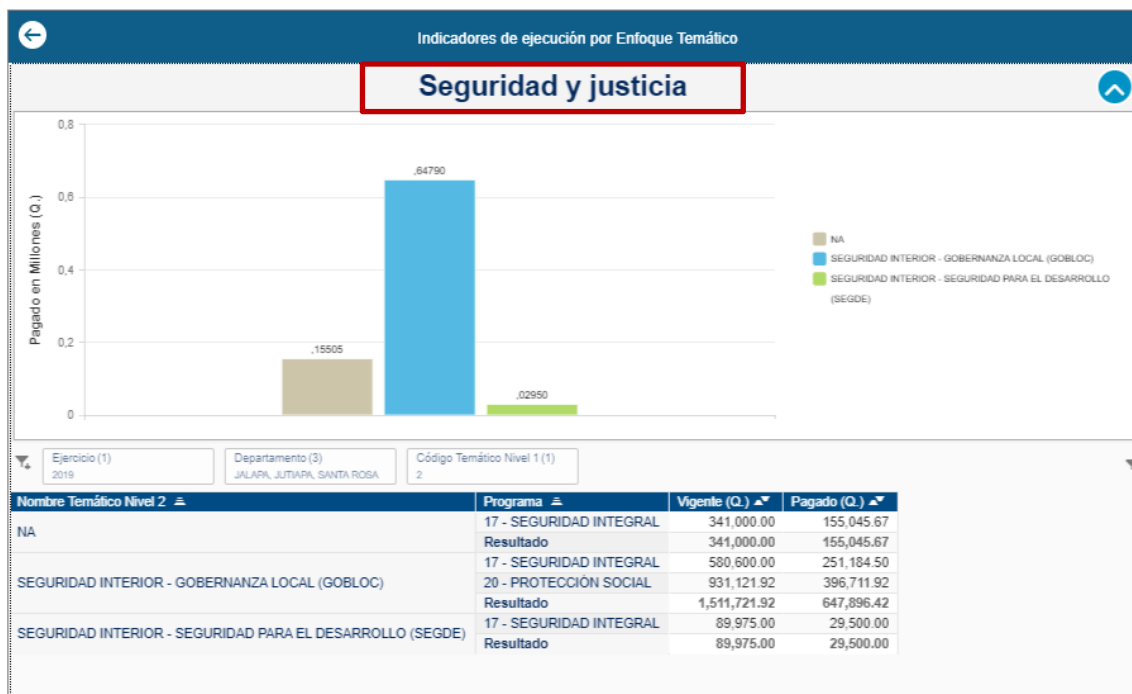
Indicadores de ejecución por Enfoque Temático

Seguridad y justicia

0,8
0,6
0,4
0,2
0

Pagado en Millones (Q.)

,15505
,64790
,02950

NA
SEGURIDAD INTERIOR - GOBERNANZA LOCAL (GOBLOC)
SEGURIDAD INTERIOR - SEGURIDAD PARA EL DESARROLLO (SEGDE)

Ejercicio (1)
2019

Departamento (3)
JALAPA, JUTIAPA, SANTA ROSA

Código Temático Nivel 1 (1)
2

| Nombre Temático Nivel 2 | Programa | Vigente (Q.) | Pagado (Q.) |
|---|---|---|---|
| NA | 17 - SEGURIDAD INTEGRAL | 341,000.00 | 155,045.67 |
| | Resultado | 341,000.00 | 155,045.67 |
| SEGURIDAD INTERIOR - GOBERNANZA LOCAL (GOBLOC) | 17 - SEGURIDAD INTEGRAL | 580,600.00 | 251,184.50 |
| | 20 - PROTECCIÓN SOCIAL | 931,121.92 | 396,711.92 |
| | Resultado | 1,511,721.92 | 647,896.42 |
| SEGURIDAD INTERIOR - SEGURIDAD PARA EL DESARROLLO (SEGDE) | 17 - SEGURIDAD INTEGRAL | 89,975.00 | 29,500.00 |
| | Resultado | 89,975.00 | 29,500.00 |